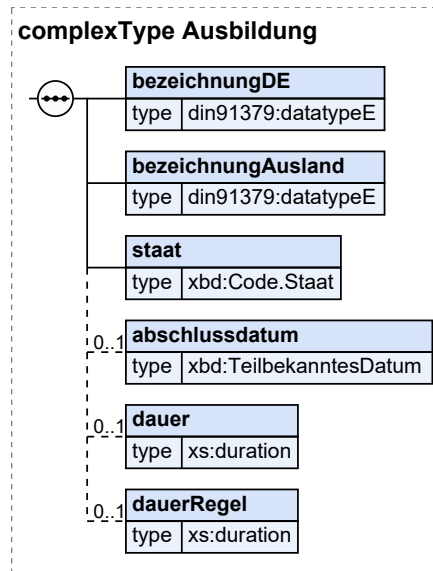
complexType Ausbildung

bezeichnungDE
type din91379:datatypeE

bezeichnungAusland
type din91379:datatypeE

staat
type xbd:Code.Staat

0..1 abschlussdatum
type xbd:TeilbekanntesDatum

0..1 dauer
type xs:duration

0..1 dauerRegel
type xs:duration